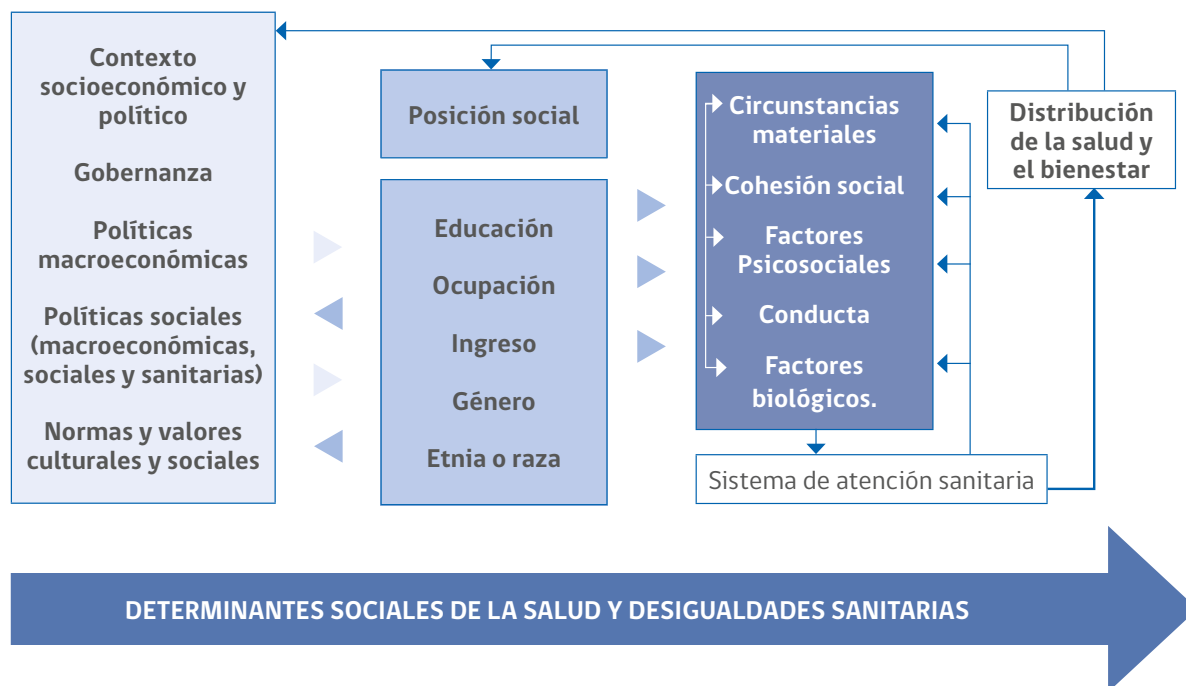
Contexto socioeconómico y político

Gobernanza

Políticas macroeconómicas

Políticas sociales (macroeconómicas, sociales y sanitarias)

Normas y valores culturales y sociales

Posición social

Educación

Ocupación

Ingreso

Género

Etnia o raza

Circunstancias materiales

Cohesión social

Factores Psicosociales

Conducta

Factores biológicos.

Distribución de la salud y el bienestar

Sistema de atención sanitaria

DETERMINANTES SOCIALES DE LA SALUD Y DESIGUALDADES SANITARIAS